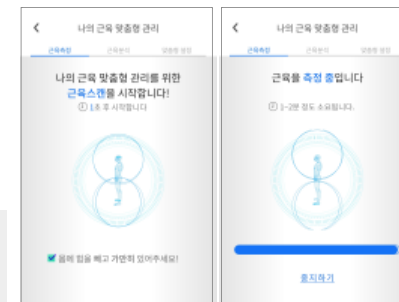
나의 근육 맞춤형 관리

근육측정 근육분석 맞춤형 설정

나의 근육 맞춤형 관리를 위한 근육스캔을 시작합니다!

1초 후 시작합니다

몸에 힘을 빼고 가만히 있어주세요!

나의 근육 맞춤형 관리

근육측정 근육분석 맞춤형 설정

근육을 측정 중입니다

1~2분 정도 소요됩니다.

중지하기